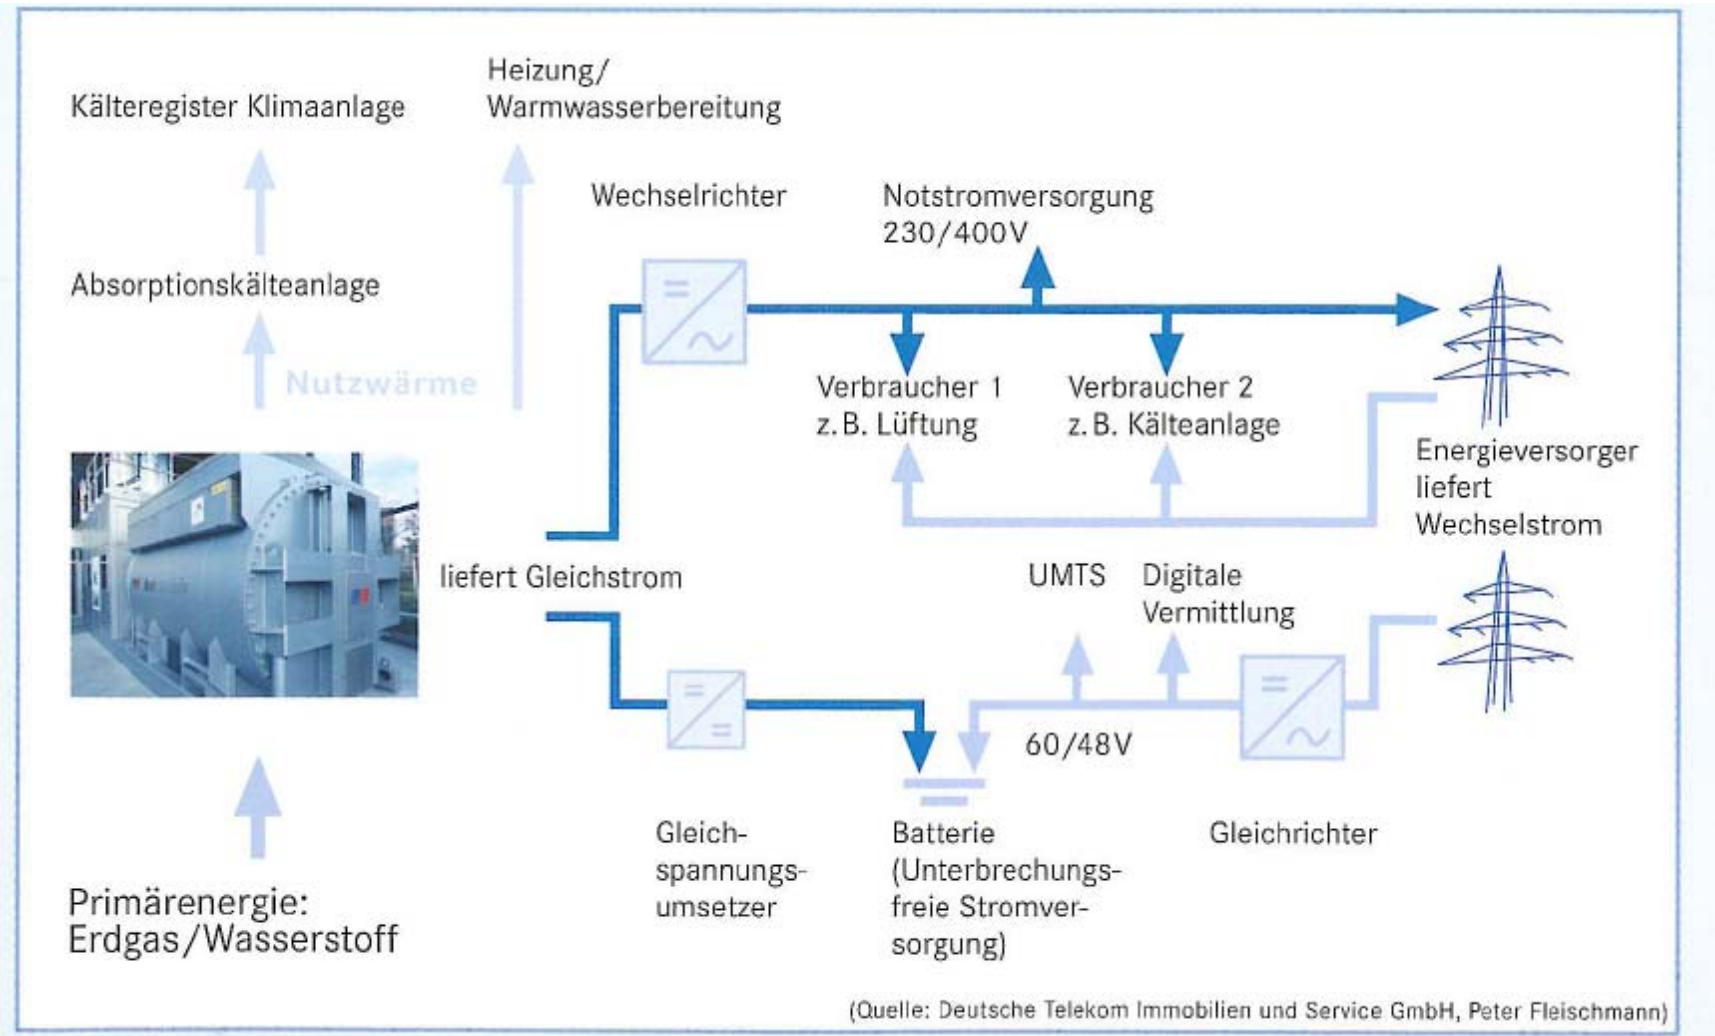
Kälteregister Klimaanlage

Heizung/
Warmwasserbereitung

Wechselrichter

Notstromversorgung
230/400V

Absorptionskälteanlage

Nutzwärme

Verbraucher 1
z. B. Lüftung

Verbraucher 2
z. B. Kälteanlage

Energieversorger
liefert
Wechselstrom

liefert Gleichstrom

UMTS

Digitale
Vermittlung

60/48V

Gleichspannungsumsetzer

Batterie
(Unterbrechungsfreie Stromversorgung)

Gleichrichter

Primärenergie:
Erdgas/Wasserstoff

(Quelle: Deutsche Telekom Immobilien und Service GmbH, Peter Fleischmann)